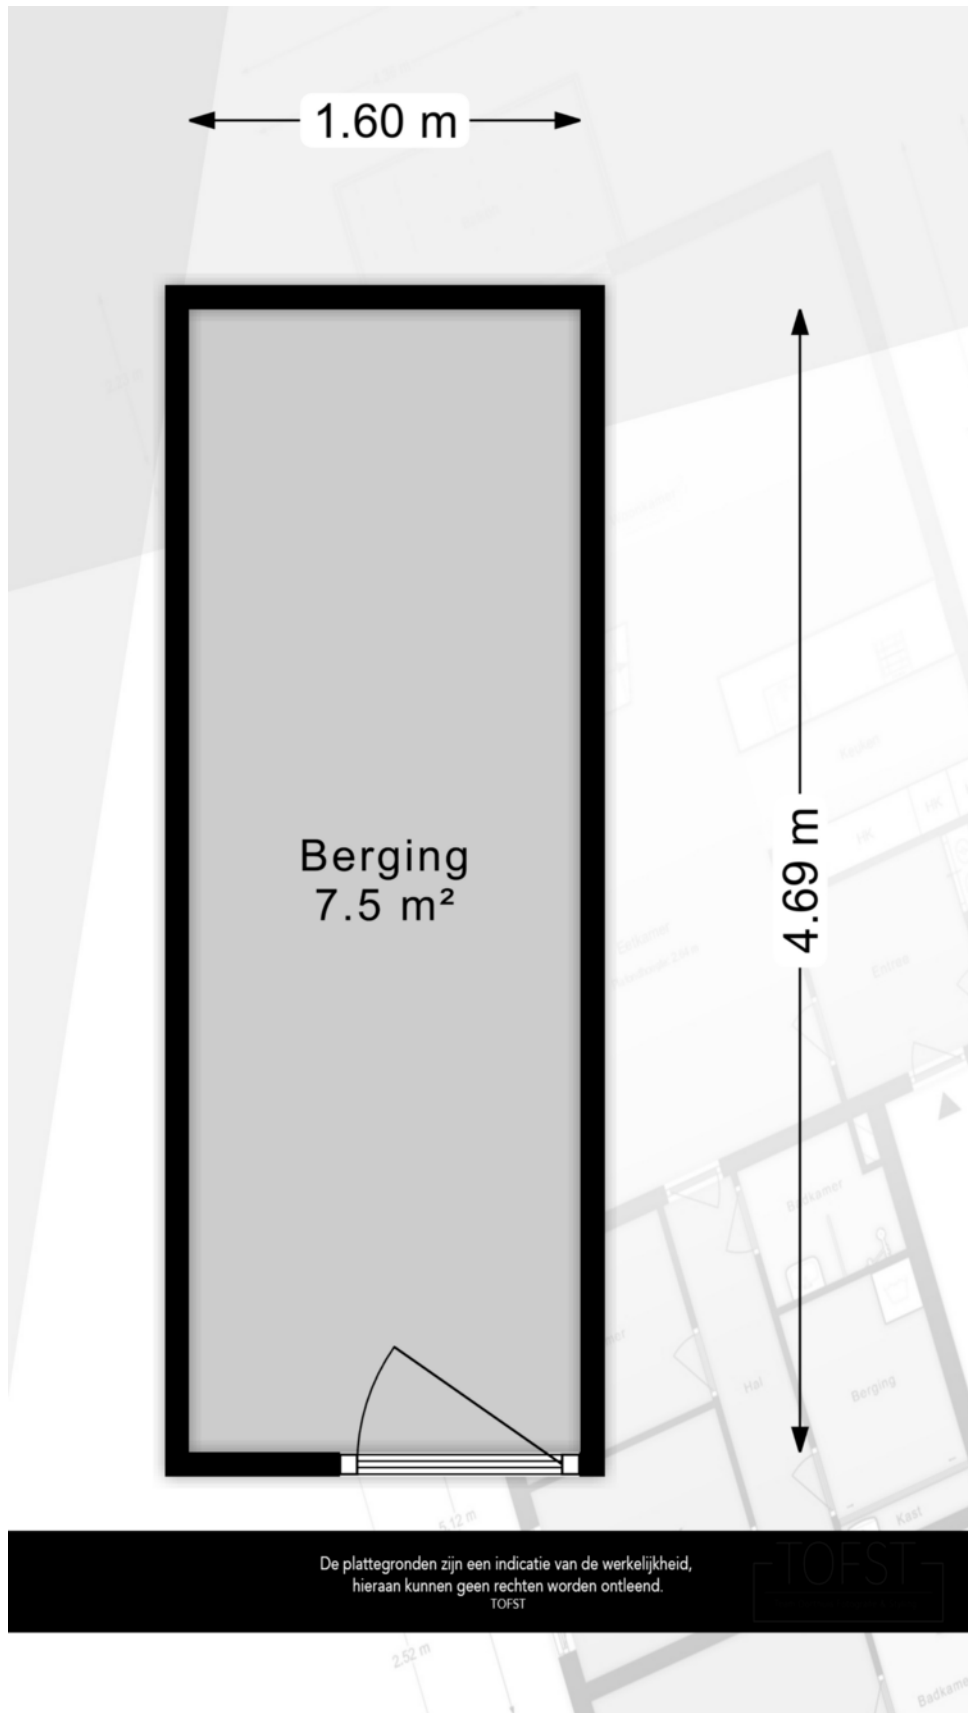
1.60 m

4.69 m

Berging
7.5 m²

Keuken
HK
HK
Eetkamer
Entree
Badkamer
Hal
Berging
Kast
6.12 m
2.52 m
Badkamer

De plattegronden zijn een indicatie van de werkelijkheid,
hieraan kunnen geen rechten worden ontleend.
TOFST

TOFST